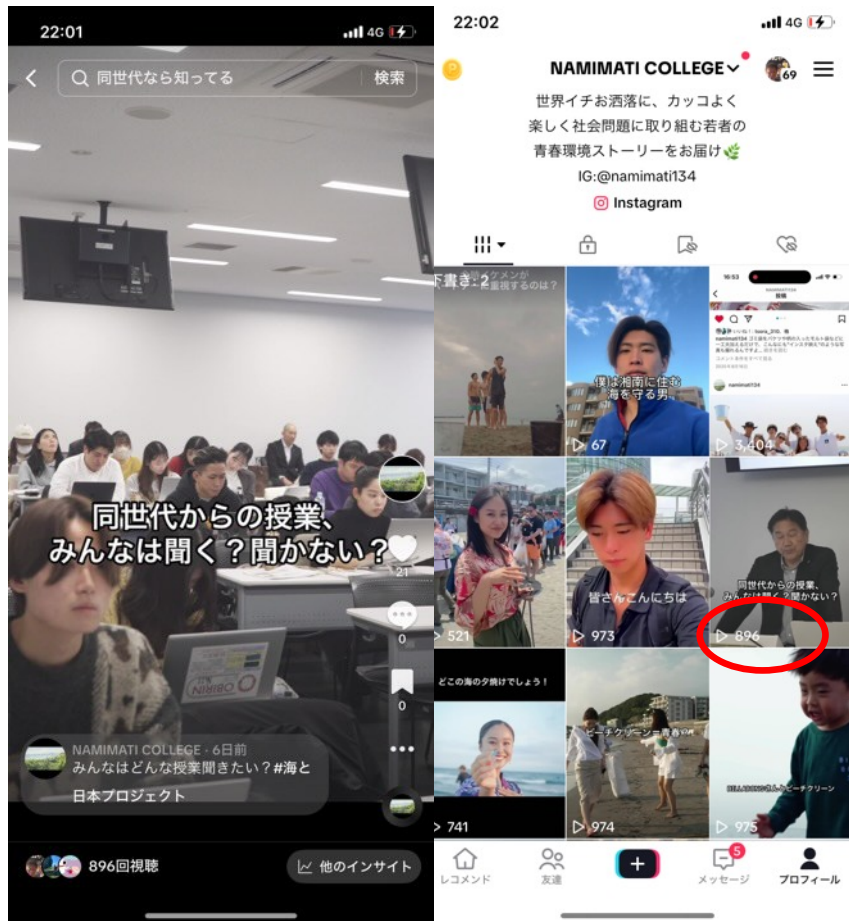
22:01
4G
同世代なら知ってる
検索

同世代からの授業、
みんなは聞く？聞かない？

21
0
0

NAMIMATI COLLEGE · 6日前
みんなはどんな授業聞きたい？#海と日本プロジェクト

896回視聴
他のインサイト

22:02
4G
NAMIMATI COLLEGE
69
世界イチお洒落に、カッコよく
楽しく社会問題に取り組む若者の
青春環境ストーリーをお届け🌿
IG:@namimati134
Instagram

下書き：2
僕は湘南に住む
海を守る男
67
3,404
同世代からの授業、
みんなは聞く？聞かない？
521
皆さんこんにちは
973
896
どこの海の夕焼けでしょう！
ビーチクリーン
741
974
975

レコメンド
友達
メッセージ
5
プロフィール